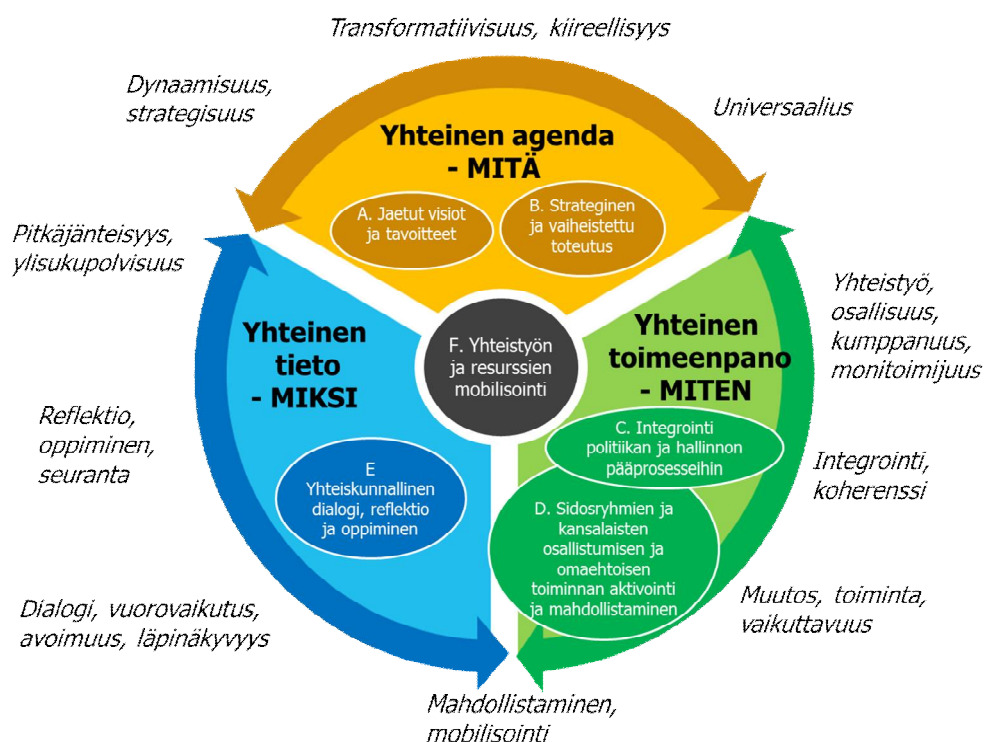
Transformatiivisuus, kiireellisyys

Dynaamisuus, strategisuus

Universaalius

Yhteinen agenda - MITÄ

A. Jaetut visiot ja tavoitteet

B. Strateginen ja vaiheistettu toteutus

Pitkäjänteisyys, ylisukupolvisuus

Yhteistyö, osallisuus, kumppanuus, monitoimijuus

Yhteinen tieto - MIKSI

F. Yhteistyön ja resurssien mobilisointi

Yhteinen toimeenpano - MITEN

Reflektio, oppiminen, seuranta

C. Integrointi politiikan ja hallinnon pääprosesseihin

Integrointi, koherenssi

E Yhteiskunnallinen dialogi, reflektio ja oppiminen

D. Sidosryhmien ja kansalaisten osallistumisen ja omaehtoisen toiminnan aktivointi ja mahdollistaminen

Dialogi, vuorovaikutus, avoimuus, läpinäkyvyys

Muutos, toiminta, vaikuttavuus

Mahdollistaminen, mobilisointi